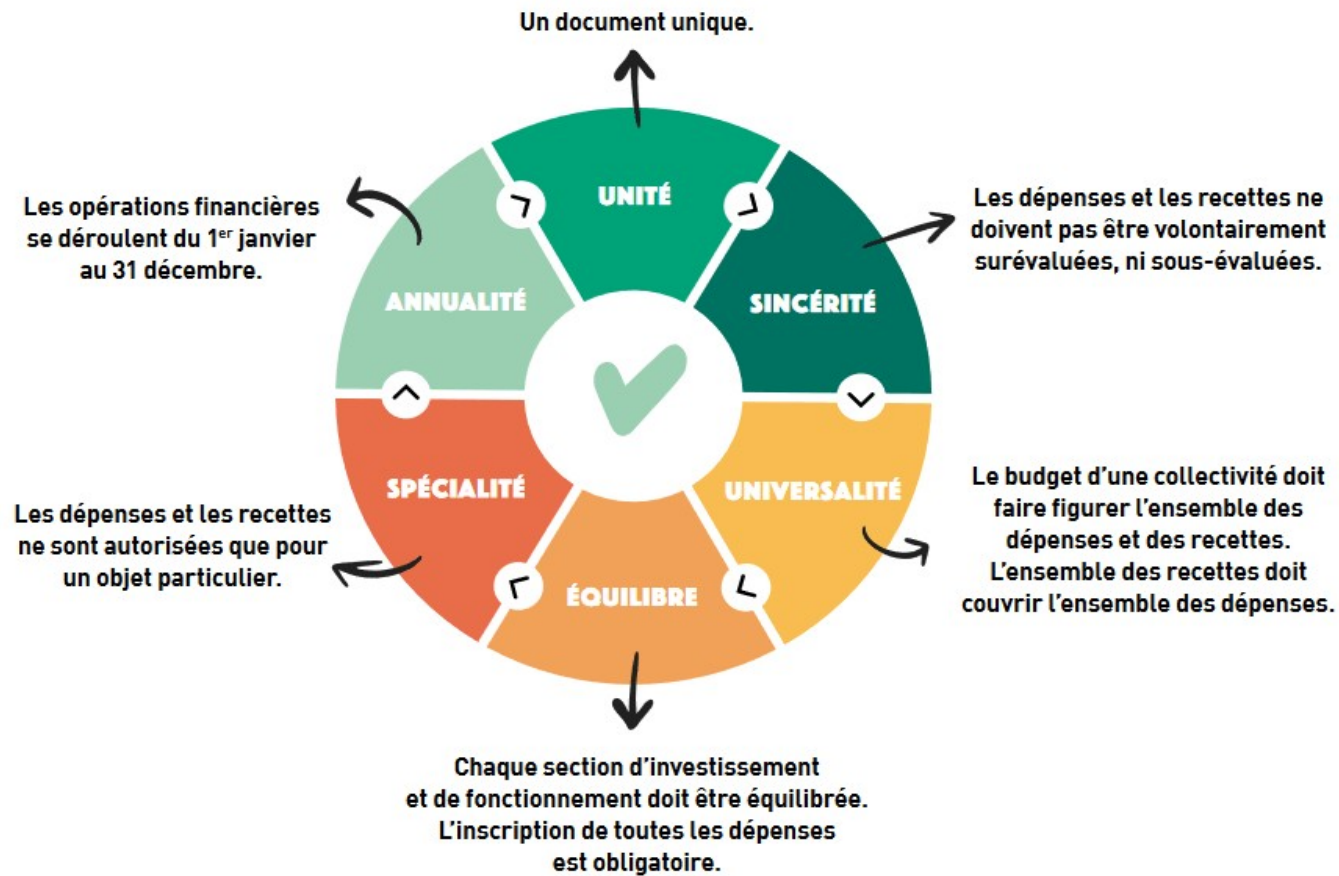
Un document unique.

UNITÉ

Les dépenses et les recettes ne doivent pas être volontairement surévaluées, ni sous-évaluées.

SINCÉRITÉ

UNIVERSALITÉ

Le budget d'une collectivité doit faire figurer l'ensemble des dépenses et des recettes. L'ensemble des recettes doit couvrir l'ensemble des dépenses.

ÉQUILIBRE

Chaque section d'investissement et de fonctionnement doit être équilibrée. L'inscription de toutes les dépenses est obligatoire.

SPÉCIALITÉ

Les dépenses et les recettes ne sont autorisées que pour un objet particulier.

ANNUALITÉ

Les opérations financières se déroulent du 1$^{er}$ janvier au 31 décembre.